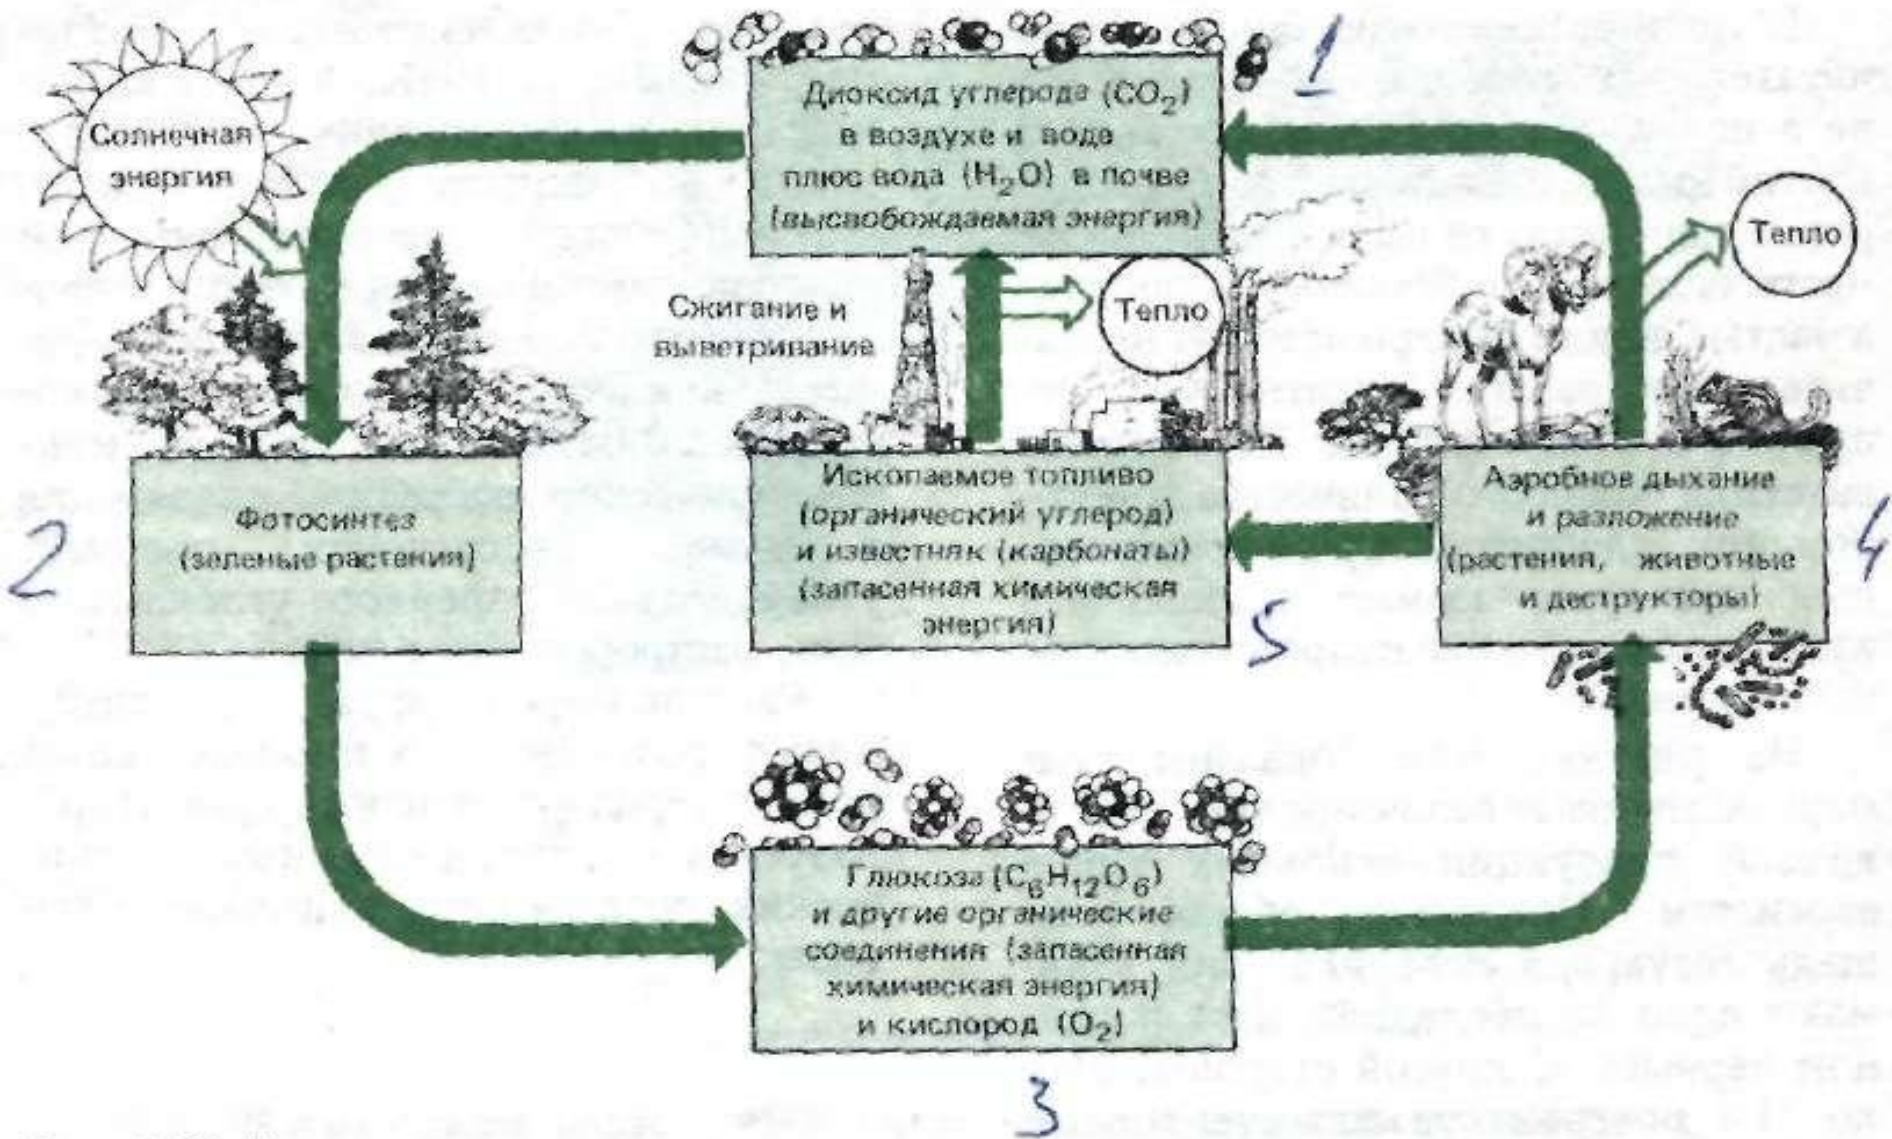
Солнечная энергия

Диоксид углерода ($CO_2$) в воздухе и воде плюс вода ($H_2O$) в почве (высвобождаемая энергия)

1

Тепло

Сжигание и выветривание

Тепло

Фотосинтез (зеленые растения)

2

Ископаемое топливо (органический углерод) и известняк (карбонаты) (запасенная химическая энергия)

5

Аэробное дыхание и разложение (растения, животные и деструкторы)

4

Глюкоза ($C_6H_{12}O_6$) и другие органические соединения (запасенная химическая энергия) и кислород ($O_2$)

3